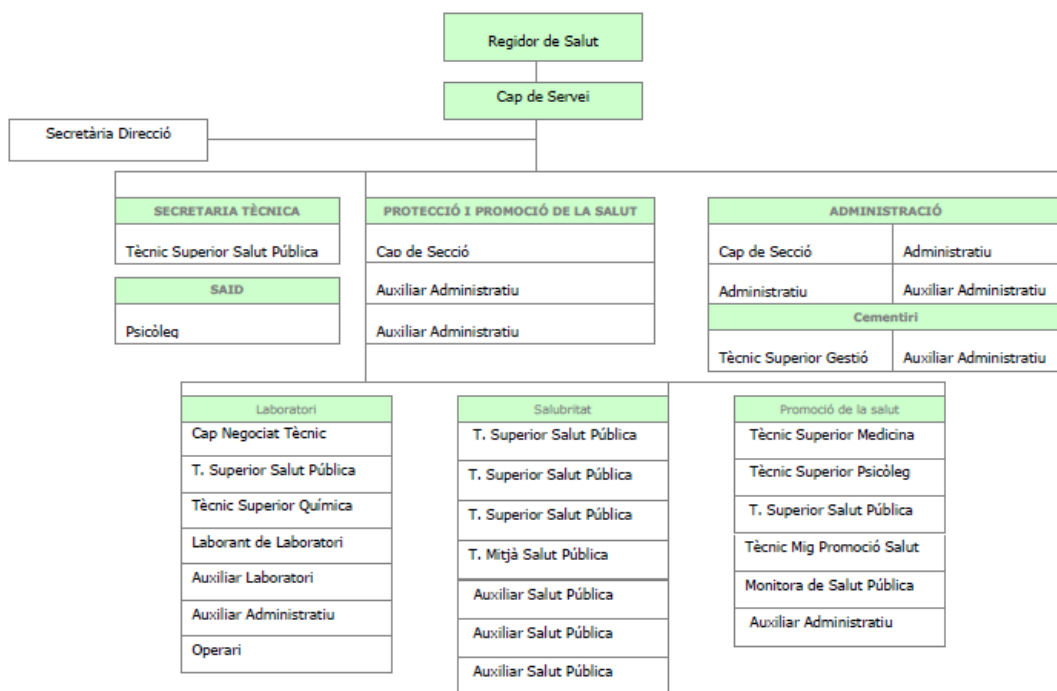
Regidor de Salut

Cap de Servei

Secretària Direcció

SECRETARIA TÈCNICA

Tècnic Superior Salut Pública

SAID

Psicòleg

PROTECCIÓ I PROMOCIÓ DE LA SALUT

Cap de Secció

Auxiliar Administratiu

Auxiliar Administratiu

ADMINISTRACIÓ

Cap de Secció

Administratiu

Administratiu

Auxiliar Administratiu

Cementiri

Tècnic Superior Gestió

Auxiliar Administratiu

Laboratori

Cap Negociat Tècnic

T. Superior Salut Pública

Tècnic Superior Química

Laborant de Laboratori

Auxiliar Laboratori

Auxiliar Administratiu

Operari

Salubritat

T. Superior Salut Pública

T. Superior Salut Pública

T. Superior Salut Pública

T. Mitjà Salut Pública

Auxiliar Salut Pública

Auxiliar Salut Pública

Auxiliar Salut Pública

Promoció de la salut

Tècnic Superior Medicina

Tècnic Superior Psicòleg

T. Superior Salut Pública

Tècnic Mig Promoció Salut

Monitora de Salut Pública

Auxiliar Administratiu